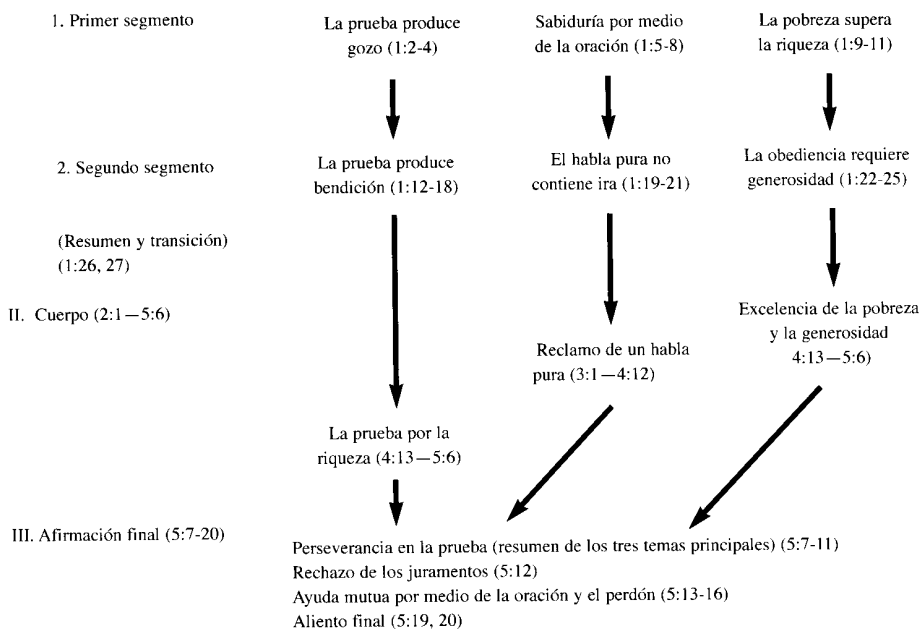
1. Primer segmento

La prueba produce gozo (1:2-4)

Sabiduría por medio de la oración (1:5-8)

La pobreza supera la riqueza (1:9-11)

2. Segundo segmento

La prueba produce bendición (1:12-18)

El habla pura no contiene ira (1:19-21)

La obediencia requiere generosidad (1:22-25)

(Resumen y transición) (1:26, 27)

II. Cuerpo (2:1—5:6)

Excelencia de la pobreza y la generosidad 4:13—5:6)

Reclamo de un habla pura (3:1—4:12)

La prueba por la riqueza (4:13—5:6)

III. Afirmación final (5:7-20)

Perseverancia en la prueba (resumen de los tres temas principales) (5:7-11)
Rechazo de los juramentos (5:12)
Ayuda mutua por medio de la oración y el perdón (5:13-16)
Aliento final (5:19, 20)